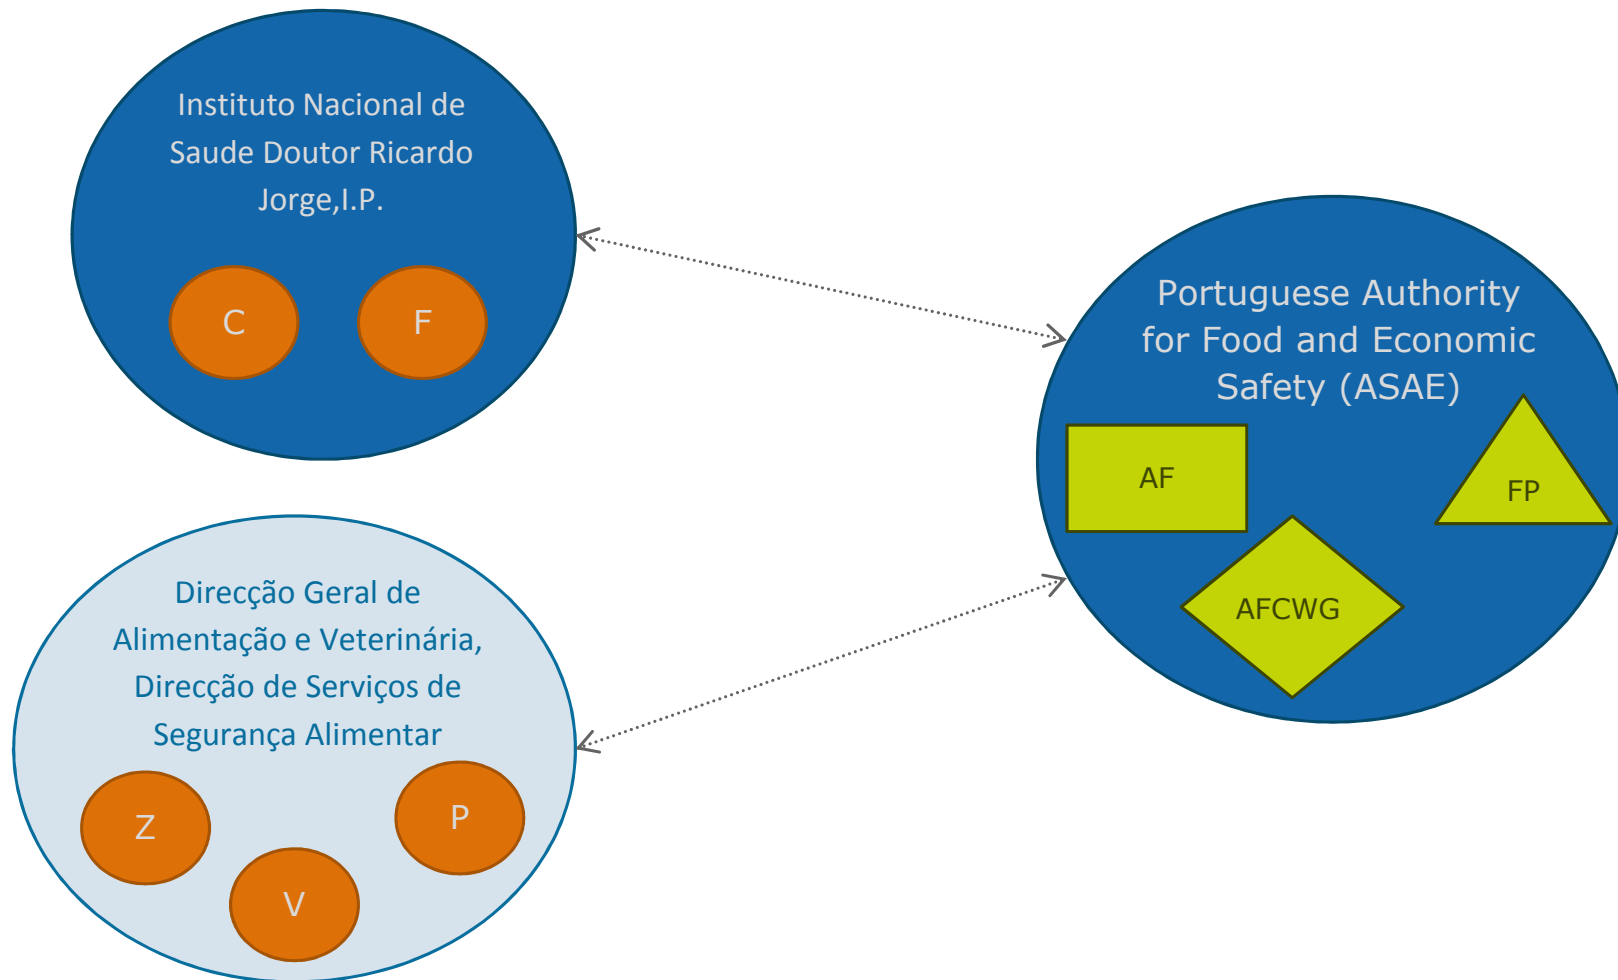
Instituto Nacional de Saude Doutor Ricardo Jorge,I.P.

C

F

Portuguese Authority for Food and Economic Safety (ASAE)

AF

FP

AFCWG

Direcção Geral de Alimentação e Veterinária, Direcção de Serviços de Segurança Alimentar

Z

P

V